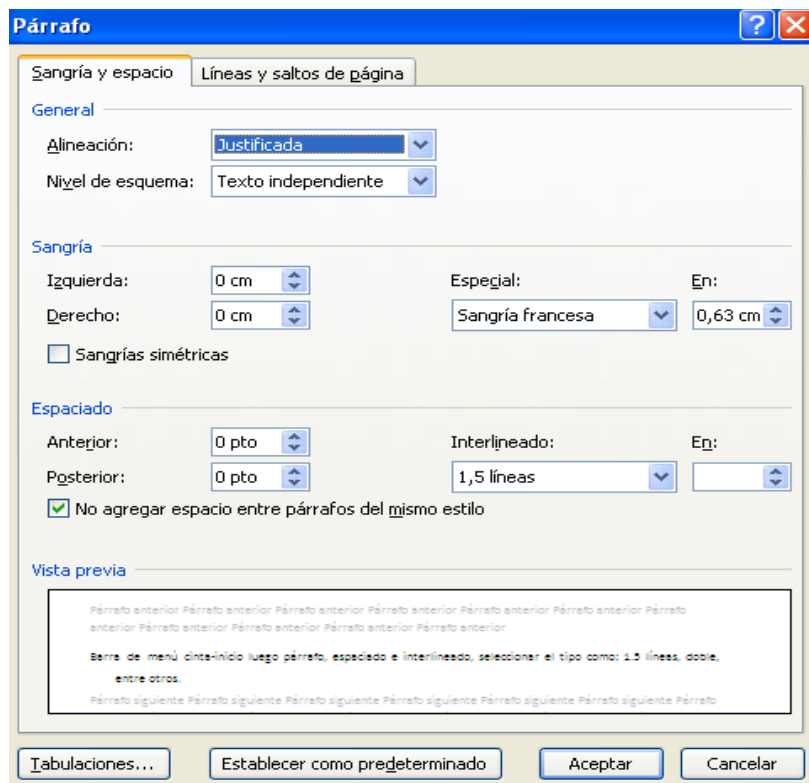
Párrafo

?

Sangría y espacio

Líneas y saltos de página

General

Alineación: Justificada

Nivel de esquema: Texto independiente

Sangría

Izquierda: 0 cm

Derecho: 0 cm

Especial: Sangría francesa

En: 0,63 cm

Sangrías simétricas

Espaciado

Anterior: 0 pto

Posterior: 0 pto

Interlineado: 1,5 líneas

En:

No agregar espacio entre párrafos del mismo estilo

Vista previa

Párrafo anterior Párrafo anterior Párrafo anterior Párrafo anterior Párrafo anterior Párrafo anterior Párrafo anterior Párrafo anterior Párrafo anterior Párrafo anterior Párrafo anterior

Barra de menú cinta-inicio luego párrafo, espaciado e interlineado, seleccionar el tipo como: 1.5 líneas, doble, entre otros.

Párrafo siguiente Párrafo siguiente Párrafo siguiente Párrafo siguiente Párrafo siguiente Párrafo siguiente Párrafo

Tabulaciones...

Establecer como predeterminado

Aceptar

Cancelar